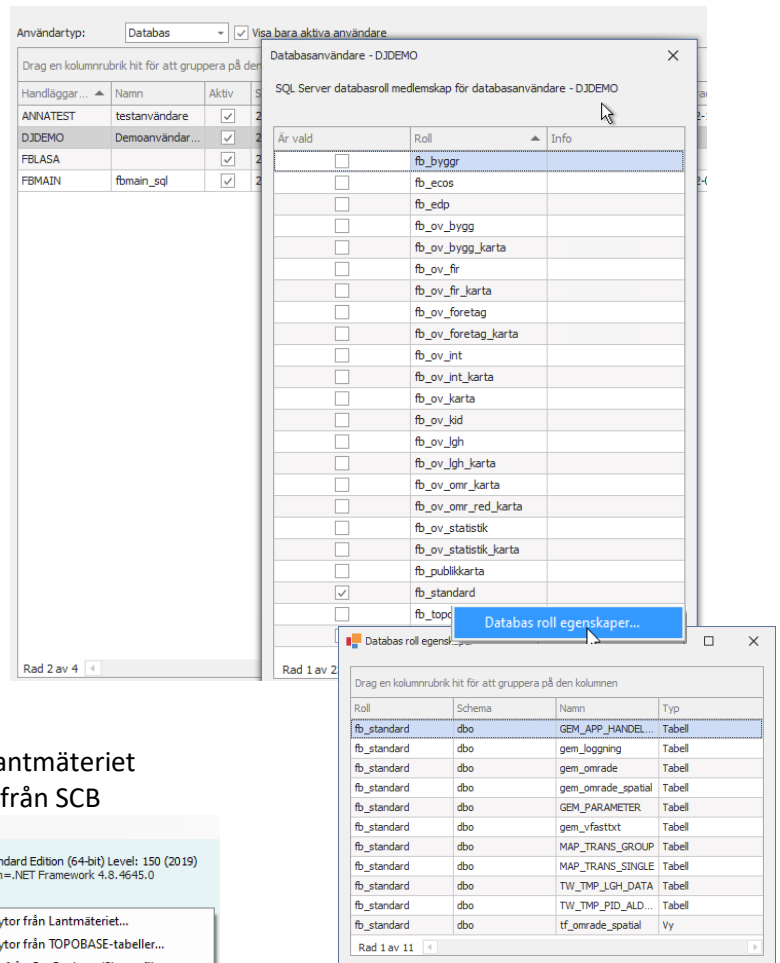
Användartyp: Databas Visa bara aktiva användare

Drag en kolumnrubrik hit för att gruppera på den

| Handläggar... | Namn | Aktiv | S |
|---|---|---|---|
| ANNATEST | testanvändare | ✓ | 2 |
| DJDEMO | Demoanvändar... | ✓ | 2 |
| FBLASA | | ✓ | 2 |
| FBMAIN | fbmain_sql | ✓ | 2 |

Rad 2 av 4

Databasanvändare - DJDEMO

SQL Server databasroll medlemskap för databasanvändare - DJDEMO

| Är vald | Roll | Info |
|---|---|---|
| | fb_byggr | |
| | fb_ecos | |
| | fb_edp | |
| | fb_ov_bygg | |
| | fb_ov_bygg_karta | |
| | fb_ov_fir | |
| | fb_ov_fir_karta | |
| | fb_ov_foretag | |
| | fb_ov_foretag_karta | |
| | fb_ov_int | |
| | fb_ov_int_karta | |
| | fb_ov_karta | |
| | fb_ov_kid | |
| | fb_ov_lgh | |
| | fb_ov_lgh_karta | |
| | fb_ov_omr_karta | |
| | fb_ov_omr_red_karta | |
| | fb_ov_statistik | |
| | fb_ov_statistik_karta | |
| | fb_publikkarta | |
| ✓ | fb_standard | |
| | fb_topo | |

Databas roll egenskaper...

Rad 1 av 2

Databas roll egensk...

Drag en kolumnrubrik hit för att gruppera på den kolumnen

| Roll | Schema | Namn | Typ |
|---|---|---|---|
| fb_standard | dbo | GEM_APP_HANDEL... | Tabell |
| fb_standard | dbo | gem_loggning | Tabell |
| fb_standard | dbo | gem_omrade | Tabell |
| fb_standard | dbo | gem_omrade_spatial | Tabell |
| fb_standard | dbo | GEM_PARAMETER | Tabell |
| fb_standard | dbo | gem_vfasttxt | Tabell |
| fb_standard | dbo | MAP_TRANS_GROUP | Tabell |
| fb_standard | dbo | MAP_TRANS_SINGLE | Tabell |
| fb_standard | dbo | TW_TMP_LGH_DATA | Tabell |
| fb_standard | dbo | TW_TMP_PID_ALD... | Tabell |
| fb_standard | dbo | tf_omrade_spatial | Vy |

Rad 1 av 11

antmäteriet
från SCB

ndard Edition (64-bit) Level: 150 (2019)
=.NET Framework 4.8.4645.0

ytor från Lantmäteriet...
ytor från TOPOBASE-tabeller...